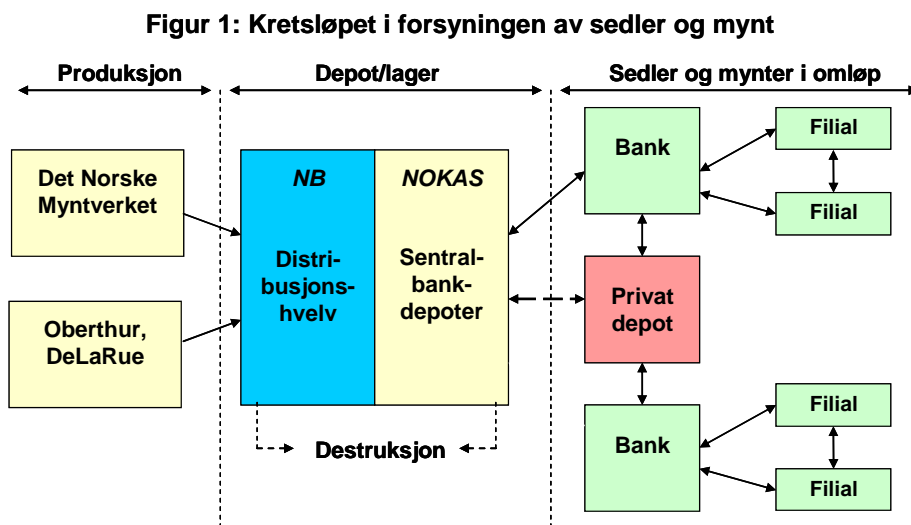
Figur 1: Kretsløpet i forsyningen av sedler og mynt

Produksjon

Depot/lager

Sedler og mynter i omløp

Det Norske Myntverket

Oberthur, DeLaRue

NB

Distribusjonshvelv

NOKAS

Sentralbankdepoter

Destruksjon

Bank

Filial

Filial

Privat depot

Bank

Filial

Filial